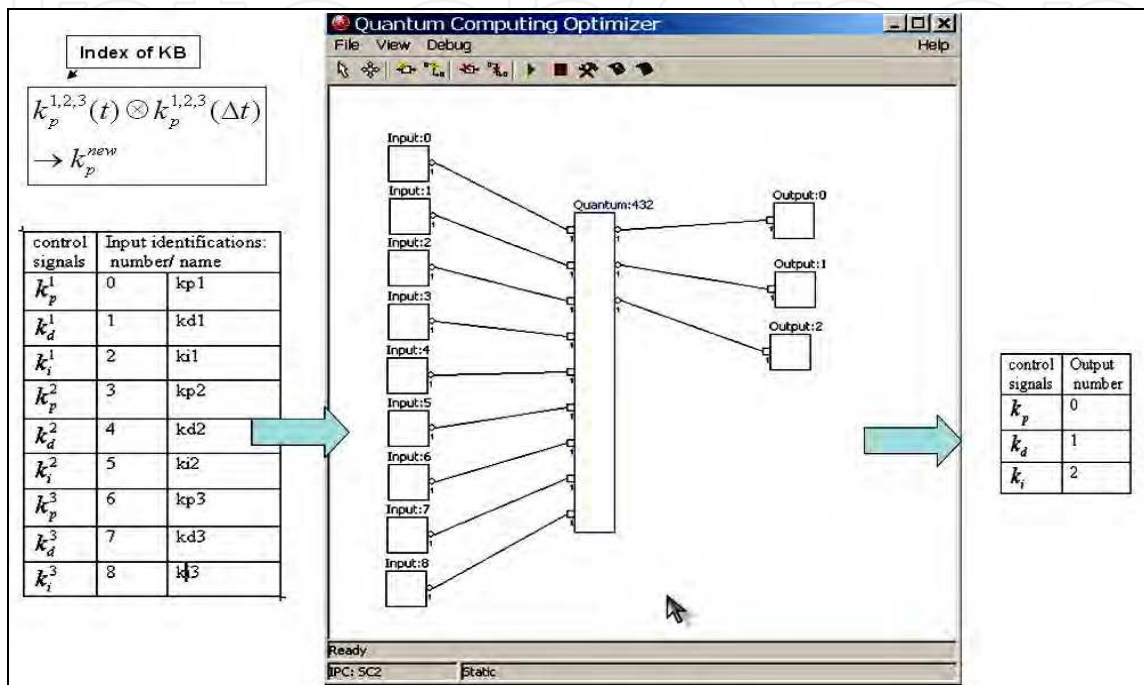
Index of KB

$k_p^{1,2,3}(t) \otimes k_p^{1,2,3}(\Delta t) \to k_p^{new}$

| control signals | Input identifications: number/ name | |
|---|---|---|
| $k_p^1$ | 0 | kp1 |
| $k_d^1$ | 1 | kd1 |
| $k_i^1$ | 2 | ki1 |
| $k_p^2$ | 3 | kp2 |
| $k_d^2$ | 4 | kd2 |
| $k_i^2$ | 5 | ki2 |
| $k_p^3$ | 6 | kp3 |
| $k_d^3$ | 7 | kd3 |
| $k_i^3$ | 8 | ki3 |

Quantum Computing Optimizer

File View Debug

Help

Input:0
Input:1
Input:2
Input:3
Input:4
Input:5
Input:6
Input:7
Input:8

Quantum:432

Output:0
Output:1
Output:2

Ready

IPC: SC2

Static

| control signals | Output number |
|---|---|
| $k_p$ | 0 |
| $k_d$ | 1 |
| $k_i$ | 2 |